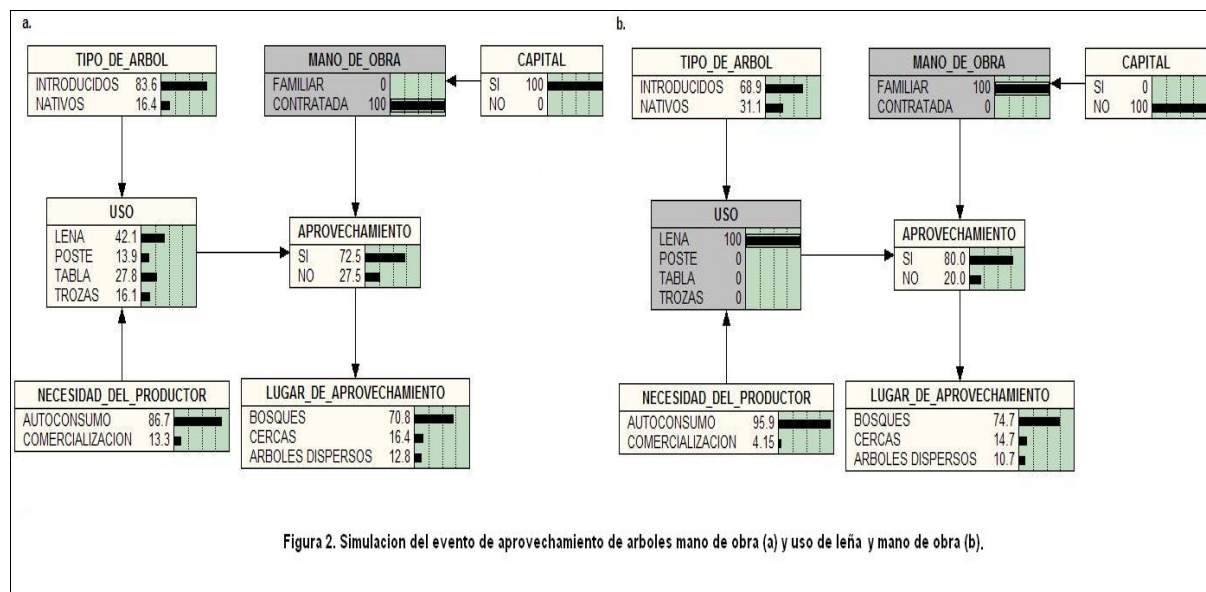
a.

TIPO_DE_ARBOL
INTRODUCIDOS 83.6
NATIVOS 16.4

MANO_DE_OBRA
FAMILIAR 0
CONTRATADA 100

CAPITAL
SI 100
NO 0

USO
LENA 42.1
POSTE 13.9
TABLA 27.8
TROZAS 16.1

APROVECHAMIENTO
SI 72.5
NO 27.5

NECESIDAD_DEL_PRODUCTOR
AUTOCONSUMO 86.7
COMERCIALIZACION 13.3

LUGAR_DE_APROVECHAMIENTO
BOSQUES 70.8
CERCAS 16.4
ARBOLES DISPERSOS 12.8

b.

TIPO_DE_ARBOL
INTRODUCIDOS 68.9
NATIVOS 31.1

MANO_DE_OBRA
FAMILIAR 100
CONTRATADA 0

CAPITAL
SI 0
NO 100

USO
LENA 100
POSTE 0
TABLA 0
TROZAS 0

APROVECHAMIENTO
SI 80.0
NO 20.0

NECESIDAD_DEL_PRODUCTOR
AUTOCONSUMO 95.9
COMERCIALIZACION 4.15

LUGAR_DE_APROVECHAMIENTO
BOSQUES 74.7
CERCAS 14.7
ARBOLES DISPERSOS 10.7

Figura 2. Simulacion del evento de aprovechamiento de arboles mano de obra (a) y uso de leña y mano de obra (b).